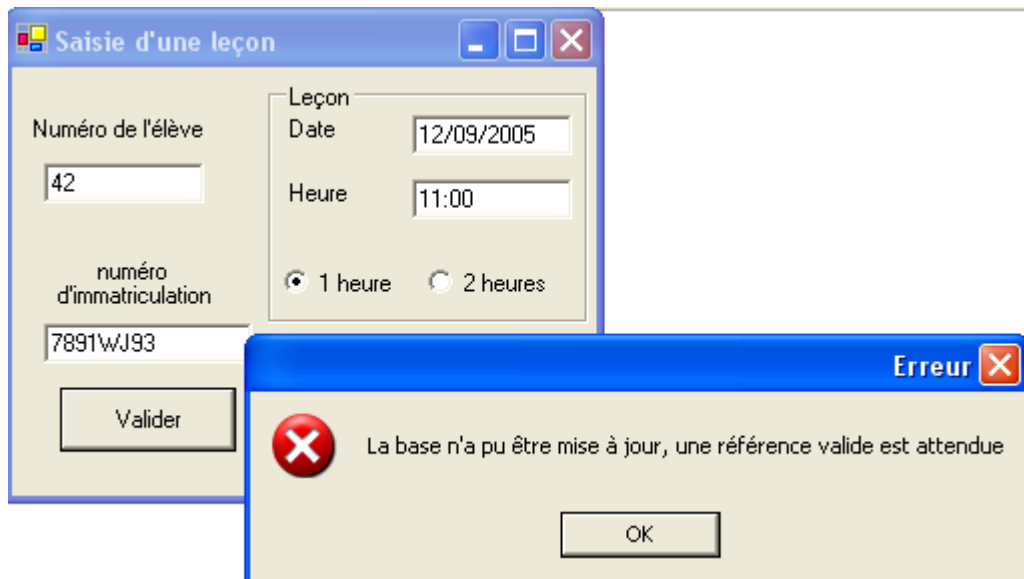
Saisie d'une leçon

Numéro de l'élève

42

numéro d'immatriculation

7891WJ93

Valider

Leçon

Date 12/09/2005

Heure 11:00

1 heure

2 heures

Erreur

La base n'a pu être mise à jour, une référence valide est attendue

OK